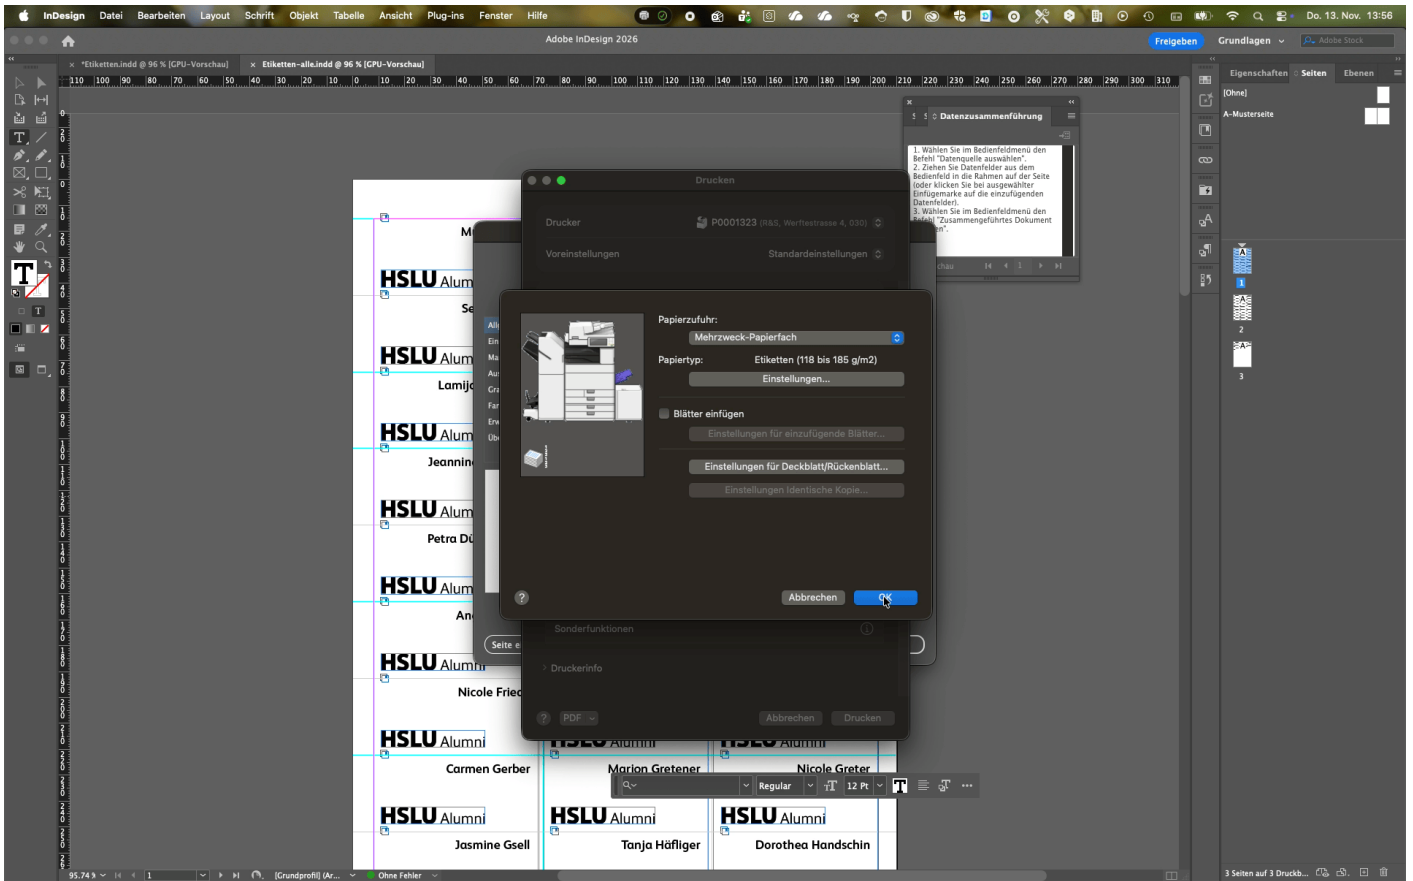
InDesign Datei Bearbeiten Layout Schrift Objekt Tabelle Ansicht Plug-ins Fenster Hilfe Do. 13. Nov. 13:56

Adobe InDesign 2026

Freigeben Grundlagen Adobe Stock

*Etiketten.indd @ 96 % [GPU-Vorschau] Etiketten-alle.indd @ 96 % [GPU-Vorschau]

Eigenschaften Seiten Ebenen

[Ohne]

A-Musterseite

1 2 3

Datenzusammenführung

1. Wählen Sie im Bedienfeldmenü den Befehl "Datenquelle auswählen".
2. Ziehen Sie Datenfelder aus dem Bedienfeld in die Rahmen auf der Seite (oder klicken Sie bei ausgewählter Einfügemarke auf die einzufügenden Datenfelder).
3. Wählen Sie im Bedienfeldmenü den Befehl "Zusammengeführtes Dokument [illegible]en".

Drucken

Drucker P0001323 (R&S, Werftestrasse 4, 030)

Voreinstellungen Standardeinstellungen

Papierzufuhr:

Mehrzweck-Papierfach

Papiertyp: Etiketten (118 bis 185 g/m2)

Einstellungen...

Blätter einfügen

Einstellungen für einzufügende Blätter...

Einstellungen für Deckblatt/Rückenblatt...

Einstellungen Identische Kopie...

?

Abbrechen OK

Sonderfunktionen

Druckerinfo

? PDF Abbrechen Drucken

HSLU Alumni

Lamij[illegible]

Jeannin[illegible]

Petra D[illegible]

Nicole Fried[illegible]

Carmen Gerber

Marion Gretener

Nicole Greter

Jasmine Gsell

Tanja Häfliger

Dorothea Handschin

Regular 12 Pt

95,74 % 1 [Grundprofil] (Ar... Ohne Fehler

3 Seiten auf 3 Druckb...